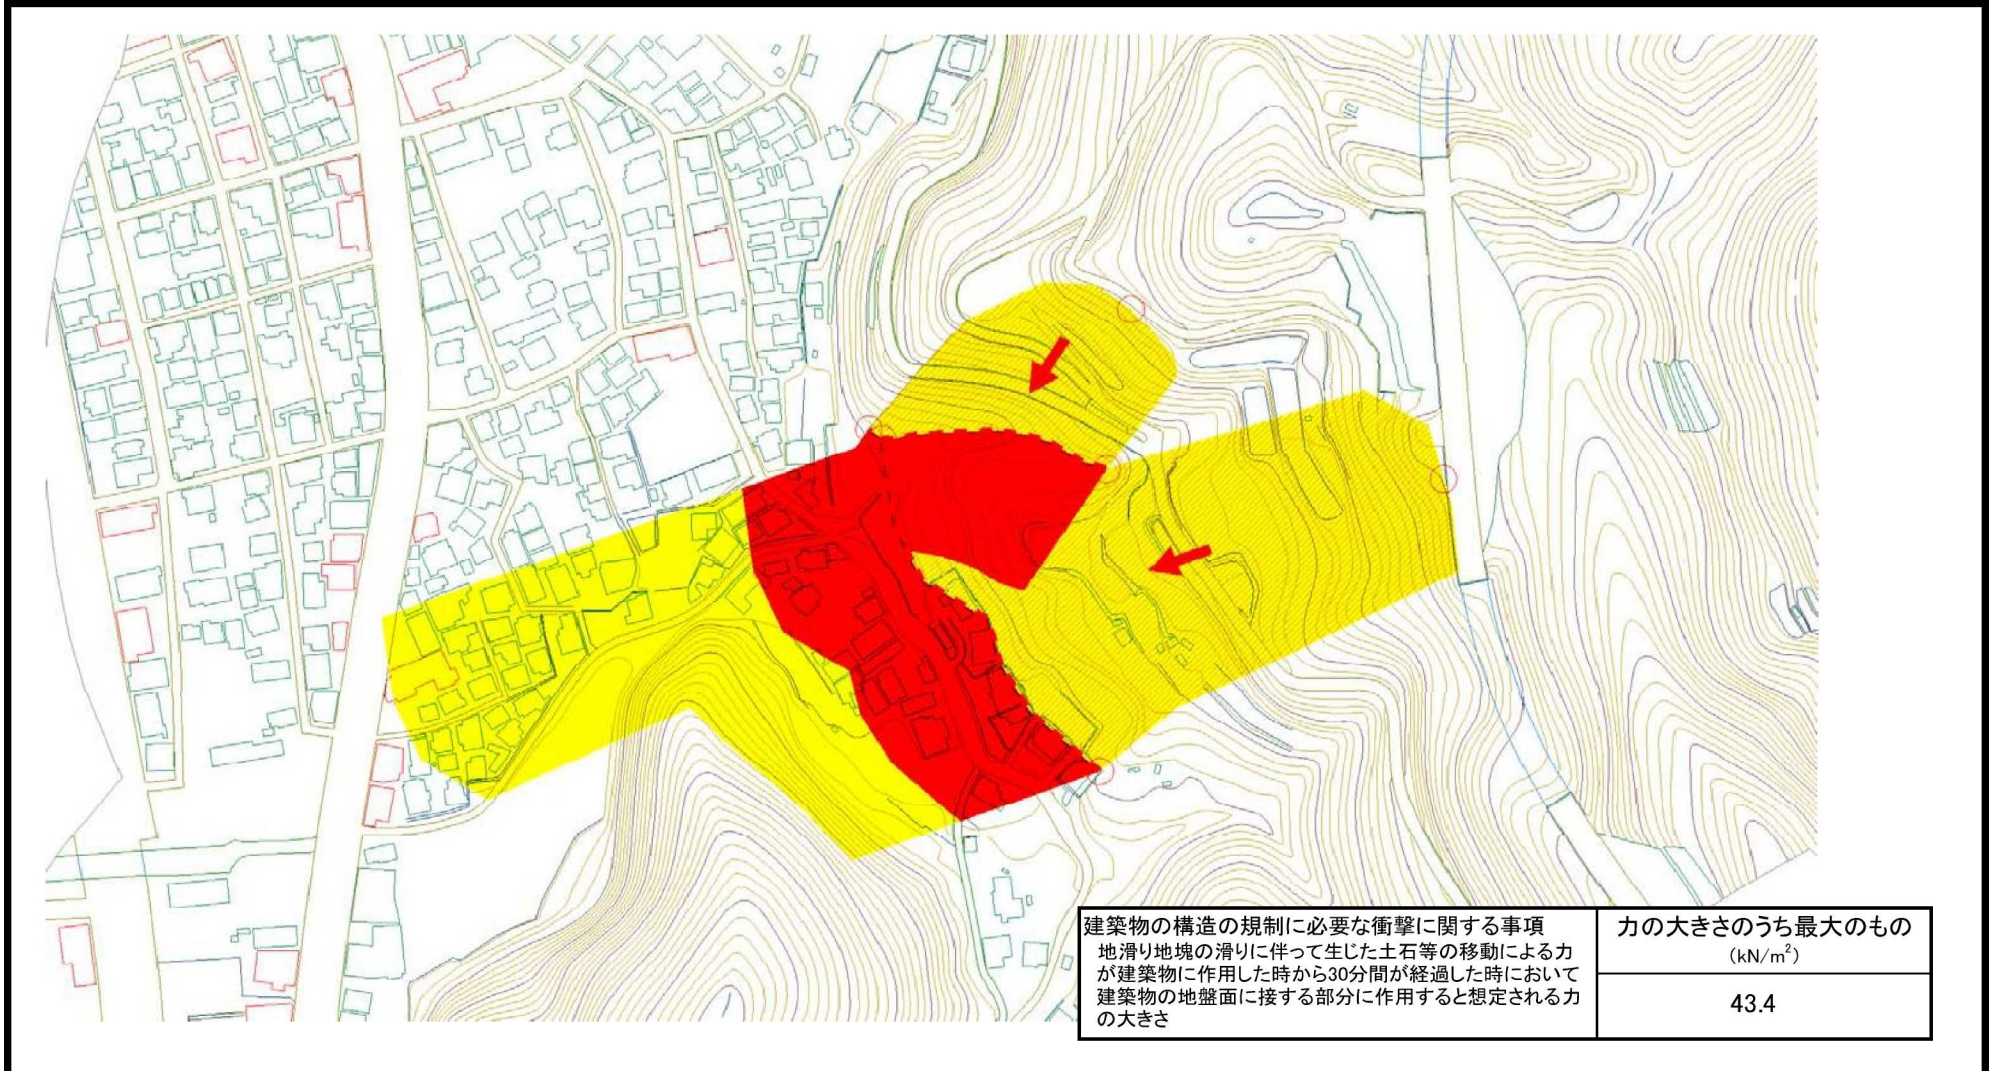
| 建築物の構造の規制に必要な衝撃に関する事項 地滑り地塊の滑りに伴って生じた土石等の移動による力が建築物に作用した時から30分間が経過した時において建築物の地盤面に接する部分に作用すると想定される力の大きさ | 力の大きさのうち最大のもの (kN/m$^2$) |
|---|---|
| | 43.4 |